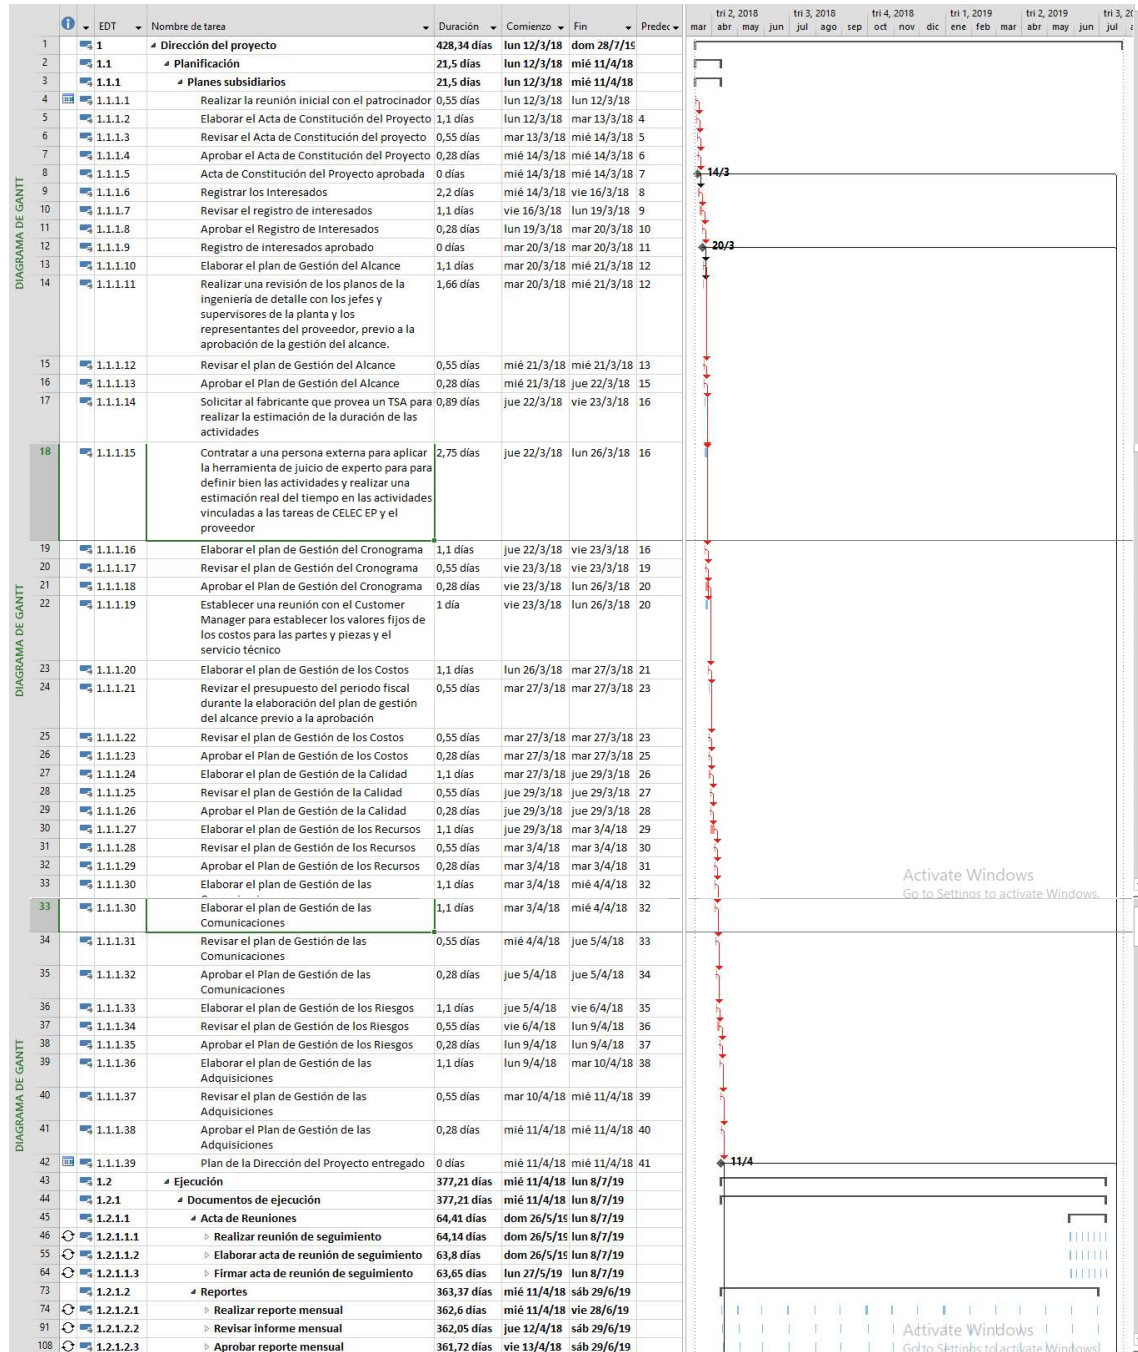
| | | EDT | Nombre de tarea | Duración | Comienzo | Fin | Predecesoras |
|---|---|---|---|---|---|---|---|
| 1 | | 1 | Dirección del proyecto | 428,34 días | lun 12/3/18 | dom 28/7/19 | |
| 2 | | 1.1 | Planificación | 21,5 días | lun 12/3/18 | mié 11/4/18 | |
| 3 | | 1.1.1 | Planes subsidiarios | 21,5 días | lun 12/3/18 | mié 11/4/18 | |
| 4 | | 1.1.1.1 | Realizar la reunión inicial con el patrocinador | 0,55 días | lun 12/3/18 | lun 12/3/18 | |
| 5 | | 1.1.1.2 | Elaborar el Acta de Constitución del Proyecto | 1,1 días | lun 12/3/18 | mar 13/3/18 | 4 |
| 6 | | 1.1.1.3 | Revisar el Acta de Constitución del proyecto | 0,55 días | mar 13/3/18 | mié 14/3/18 | 5 |
| 7 | | 1.1.1.4 | Aprobar el Acta de Constitución del Proyecto | 0,28 días | mié 14/3/18 | mié 14/3/18 | 6 |
| 8 | | 1.1.1.5 | Acta de Constitución del Proyecto aprobada | 0 días | mié 14/3/18 | mié 14/3/18 | 7 |
| 9 | | 1.1.1.6 | Registrar los Interesados | 2,2 días | mié 14/3/18 | vie 16/3/18 | 8 |
| 10 | | 1.1.1.7 | Revisar el registro de interesados | 1,1 días | vie 16/3/18 | lun 19/3/18 | 9 |
| 11 | | 1.1.1.8 | Aprobar el Registro de Interesados | 0,28 días | lun 19/3/18 | mar 20/3/18 | 10 |
| 12 | | 1.1.1.9 | Registro de interesados aprobado | 0 días | mar 20/3/18 | mar 20/3/18 | 11 |
| 13 | | 1.1.1.10 | Elaborar el plan de Gestión del Alcance | 1,1 días | mar 20/3/18 | mié 21/3/18 | 12 |
| 14 | | 1.1.1.11 | Realizar una revisión de los planos de la ingeniería de detalle con los jefes y supervisores de la planta y los representantes del proveedor, previo a la aprobación de la gestión del alcance. | 1,66 días | mar 20/3/18 | mié 21/3/18 | 12 |
| 15 | | 1.1.1.12 | Revisar el plan de Gestión del Alcance | 0,55 días | mié 21/3/18 | mié 21/3/18 | 13 |
| 16 | | 1.1.1.13 | Aprobar el Plan de Gestión del Alcance | 0,28 días | mié 21/3/18 | jue 22/3/18 | 15 |
| 17 | | 1.1.1.14 | Solicitar al fabricante que provea un TSA para realizar la estimación de la duración de las actividades | 0,89 días | jue 22/3/18 | vie 23/3/18 | 16 |
| 18 | | 1.1.1.15 | Contratar a una persona externa para aplicar la herramienta de juicio de experto para para definir bien las actividades y realizar una estimación real del tiempo en las actividades vinculadas a las tareas de CELEC EP y el proveedor | 2,75 días | jue 22/3/18 | lun 26/3/18 | 16 |
| 19 | | 1.1.1.16 | Elaborar el plan de Gestión del Cronograma | 1,1 días | jue 22/3/18 | vie 23/3/18 | 16 |
| 20 | | 1.1.1.17 | Revisar el plan de Gestión del Cronograma | 0,55 días | vie 23/3/18 | vie 23/3/18 | 19 |
| 21 | | 1.1.1.18 | Aprobar el Plan de Gestión del Cronograma | 0,28 días | vie 23/3/18 | lun 26/3/18 | 20 |
| 22 | | 1.1.1.19 | Establecer una reunión con el Customer Manager para establecer los valores fijos de los costos para las partes y piezas y el servicio técnico | 1 día | vie 23/3/18 | lun 26/3/18 | 20 |
| 23 | | 1.1.1.20 | Elaborar el plan de Gestión de los Costos | 1,1 días | lun 26/3/18 | mar 27/3/18 | 21 |
| 24 | | 1.1.1.21 | Revizar el presupuesto del periodo fiscal durante la elaboración del plan de gestión del alcance previo a la aprobación | 0,55 días | mar 27/3/18 | mar 27/3/18 | 23 |
| 25 | | 1.1.1.22 | Revisar el plan de Gestión de los Costos | 0,55 días | mar 27/3/18 | mar 27/3/18 | 23 |
| 26 | | 1.1.1.23 | Aprobar el Plan de Gestión de los Costos | 0,28 días | mar 27/3/18 | mar 27/3/18 | 25 |
| 27 | | 1.1.1.24 | Elaborar el plan de Gestión de la Calidad | 1,1 días | mar 27/3/18 | jue 29/3/18 | 26 |
| 28 | | 1.1.1.25 | Revisar el plan de Gestión de la Calidad | 0,55 días | jue 29/3/18 | jue 29/3/18 | 27 |
| 29 | | 1.1.1.26 | Aprobar el Plan de Gestión de la Calidad | 0,28 días | jue 29/3/18 | jue 29/3/18 | 28 |
| 30 | | 1.1.1.27 | Elaborar el plan de Gestión de los Recursos | 1,1 días | jue 29/3/18 | mar 3/4/18 | 29 |
| 31 | | 1.1.1.28 | Revisar el plan de Gestión de los Recursos | 0,55 días | mar 3/4/18 | mar 3/4/18 | 30 |
| 32 | | 1.1.1.29 | Aprobar el Plan de Gestión de los Recursos | 0,28 días | mar 3/4/18 | mar 3/4/18 | 31 |
| 33 | | 1.1.1.30 | Elaborar el plan de Gestión de las | 1,1 días | mar 3/4/18 | mié 4/4/18 | 32 |
| 33 | | 1.1.1.30 | Elaborar el plan de Gestión de las Comunicaciones | 1,1 días | mar 3/4/18 | mié 4/4/18 | 32 |
| 34 | | 1.1.1.31 | Revisar el plan de Gestión de las Comunicaciones | 0,55 días | mié 4/4/18 | jue 5/4/18 | 33 |
| 35 | | 1.1.1.32 | Aprobar el Plan de Gestión de las Comunicaciones | 0,28 días | jue 5/4/18 | jue 5/4/18 | 34 |
| 36 | | 1.1.1.33 | Elaborar el plan de Gestión de los Riesgos | 1,1 días | jue 5/4/18 | vie 6/4/18 | 35 |
| 37 | | 1.1.1.34 | Revisar el plan de Gestión de los Riesgos | 0,55 días | vie 6/4/18 | lun 9/4/18 | 36 |
| 38 | | 1.1.1.35 | Aprobar el Plan de Gestión de los Riesgos | 0,28 días | lun 9/4/18 | lun 9/4/18 | 37 |
| 39 | | 1.1.1.36 | Elaborar el plan de Gestión de las Adquisiciones | 1,1 días | lun 9/4/18 | mar 10/4/18 | 38 |
| 40 | | 1.1.1.37 | Revisar el plan de Gestión de las Adquisiciones | 0,55 días | mar 10/4/18 | mié 11/4/18 | 39 |
| 41 | | 1.1.1.38 | Aprobar el Plan de Gestión de las Adquisiciones | 0,28 días | mié 11/4/18 | mié 11/4/18 | 40 |
| 42 | | 1.1.1.39 | Plan de la Dirección del Proyecto entregado | 0 días | mié 11/4/18 | mié 11/4/18 | 41 |
| 43 | | 1.2 | Ejecución | 377,21 días | mié 11/4/18 | lun 8/7/19 | |
| 44 | | 1.2.1 | Documentos de ejecución | 377,21 días | mié 11/4/18 | lun 8/7/19 | |
| 45 | | 1.2.1.1 | Acta de Reuniones | 64,41 días | dom 26/5/19 | lun 8/7/19 | |
| 46 | | 1.2.1.1.1 | Realizar reunión de seguimiento | 64,14 días | dom 26/5/19 | lun 8/7/19 | |
| 55 | | 1.2.1.1.2 | Elaborar acta de reunión de seguimiento | 63,8 días | dom 26/5/19 | lun 8/7/19 | |
| 64 | | 1.2.1.1.3 | Firmar acta de reunión de seguimiento | 63,65 días | lun 27/5/19 | lun 8/7/19 | |
| 73 | | 1.2.1.2 | Reportes | 363,37 días | mié 11/4/18 | sáb 29/6/19 | |
| 74 | | 1.2.1.2.1 | Realizar reporte mensual | 362,6 días | mié 11/4/18 | vie 28/6/19 | |
| 91 | | 1.2.1.2.2 | Revisar informe mensual | 362,05 días | jue 12/4/18 | sáb 29/6/19 | |
| 108 | | 1.2.1.2.3 | Aprobar reporte mensual | 361,72 días | vie 13/4/18 | sáb 29/6/19 | |

DIAGRAMA DE GANTT

tri 2, 2018 | tri 3, 2018 | tri 4, 2018 | tri 1, 2019 | tri 2, 2019 | tri 3, 20
mar abr may jun jul ago sep oct nov dic ene feb mar abr may jun jul

14/3
20/3
11/4

Activate Windows
Go to Settings to activate Windows.